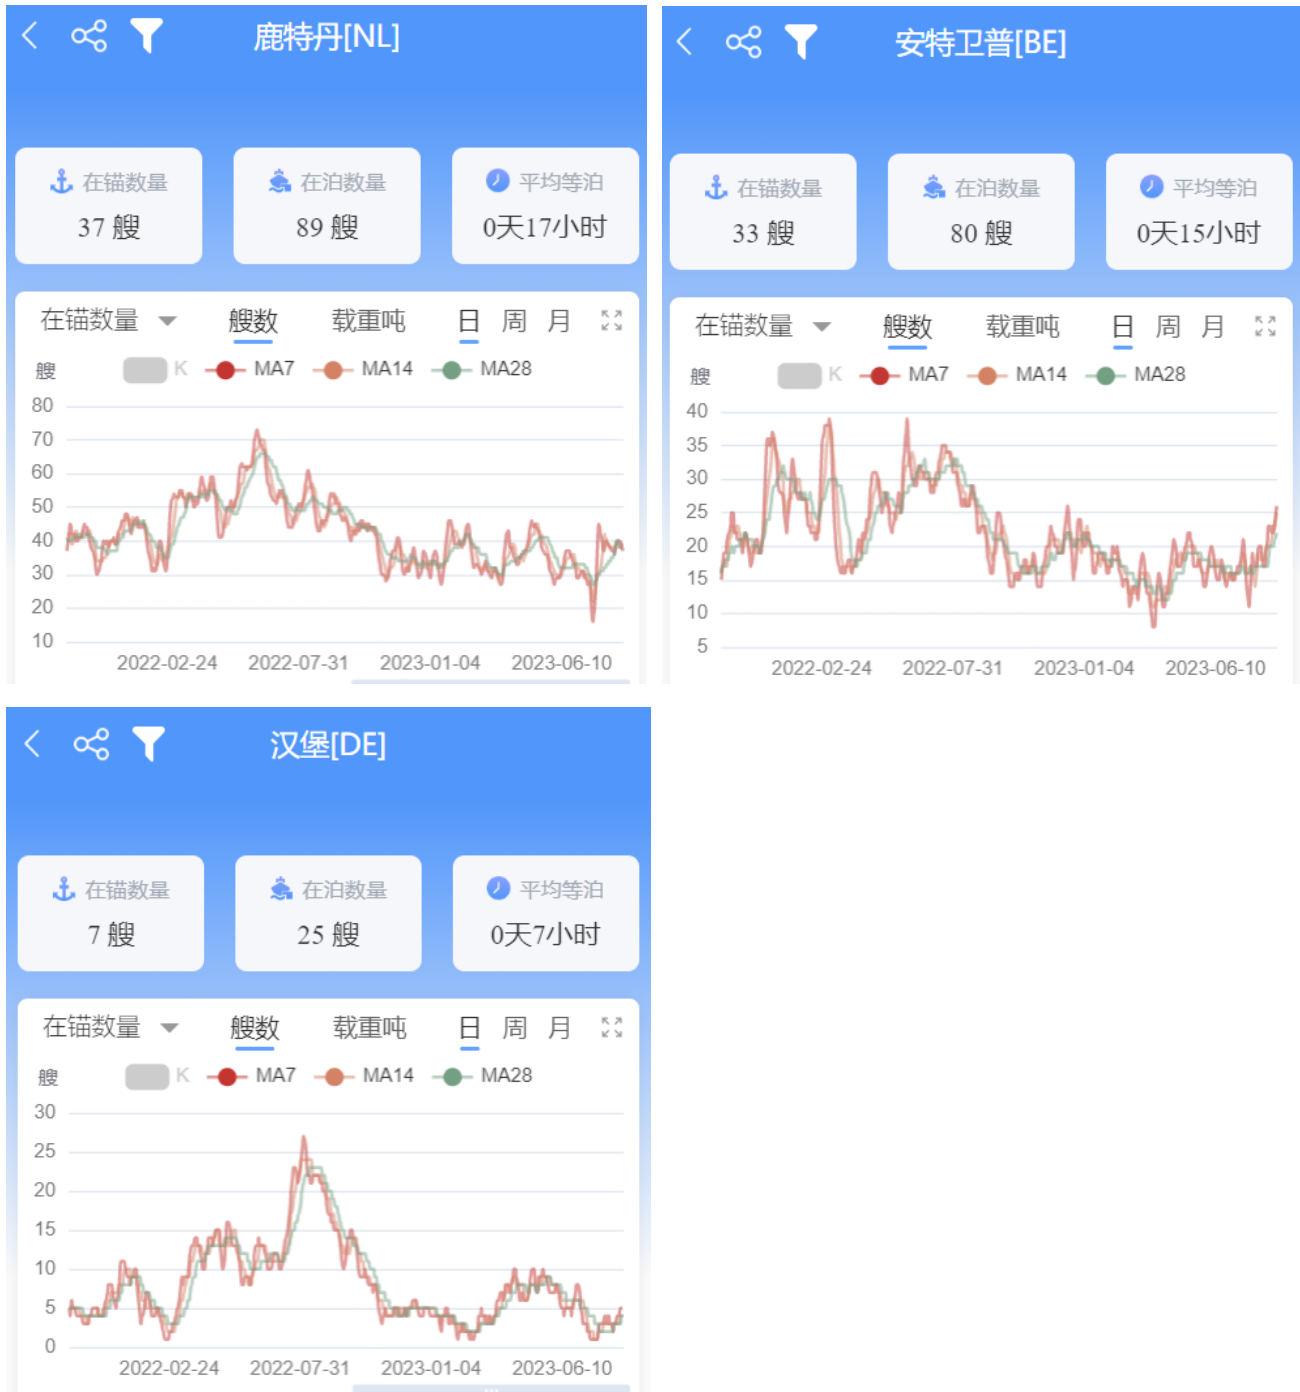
鹿特丹[NL]

在锚数量
37 艘

在泊数量
89 艘

平均等泊
0天17小时

在锚数量 艘数 载重吨 日 周 月

艘 K MA7 MA14 MA28

80
70
60
50
40
30
20
10

2022-02-24 2022-07-31 2023-01-04 2023-06-10

安特卫普[BE]

在锚数量
33 艘

在泊数量
80 艘

平均等泊
0天15小时

在锚数量 艘数 载重吨 日 周 月

艘 K MA7 MA14 MA28

40
35
30
25
20
15
10
5

2022-02-24 2022-07-31 2023-01-04 2023-06-10

汉堡[DE]

在锚数量
7 艘

在泊数量
25 艘

平均等泊
0天7小时

在锚数量 艘数 载重吨 日 周 月

艘 K MA7 MA14 MA28

30
25
20
15
10
5
0

2022-02-24 2022-07-31 2023-01-04 2023-06-10